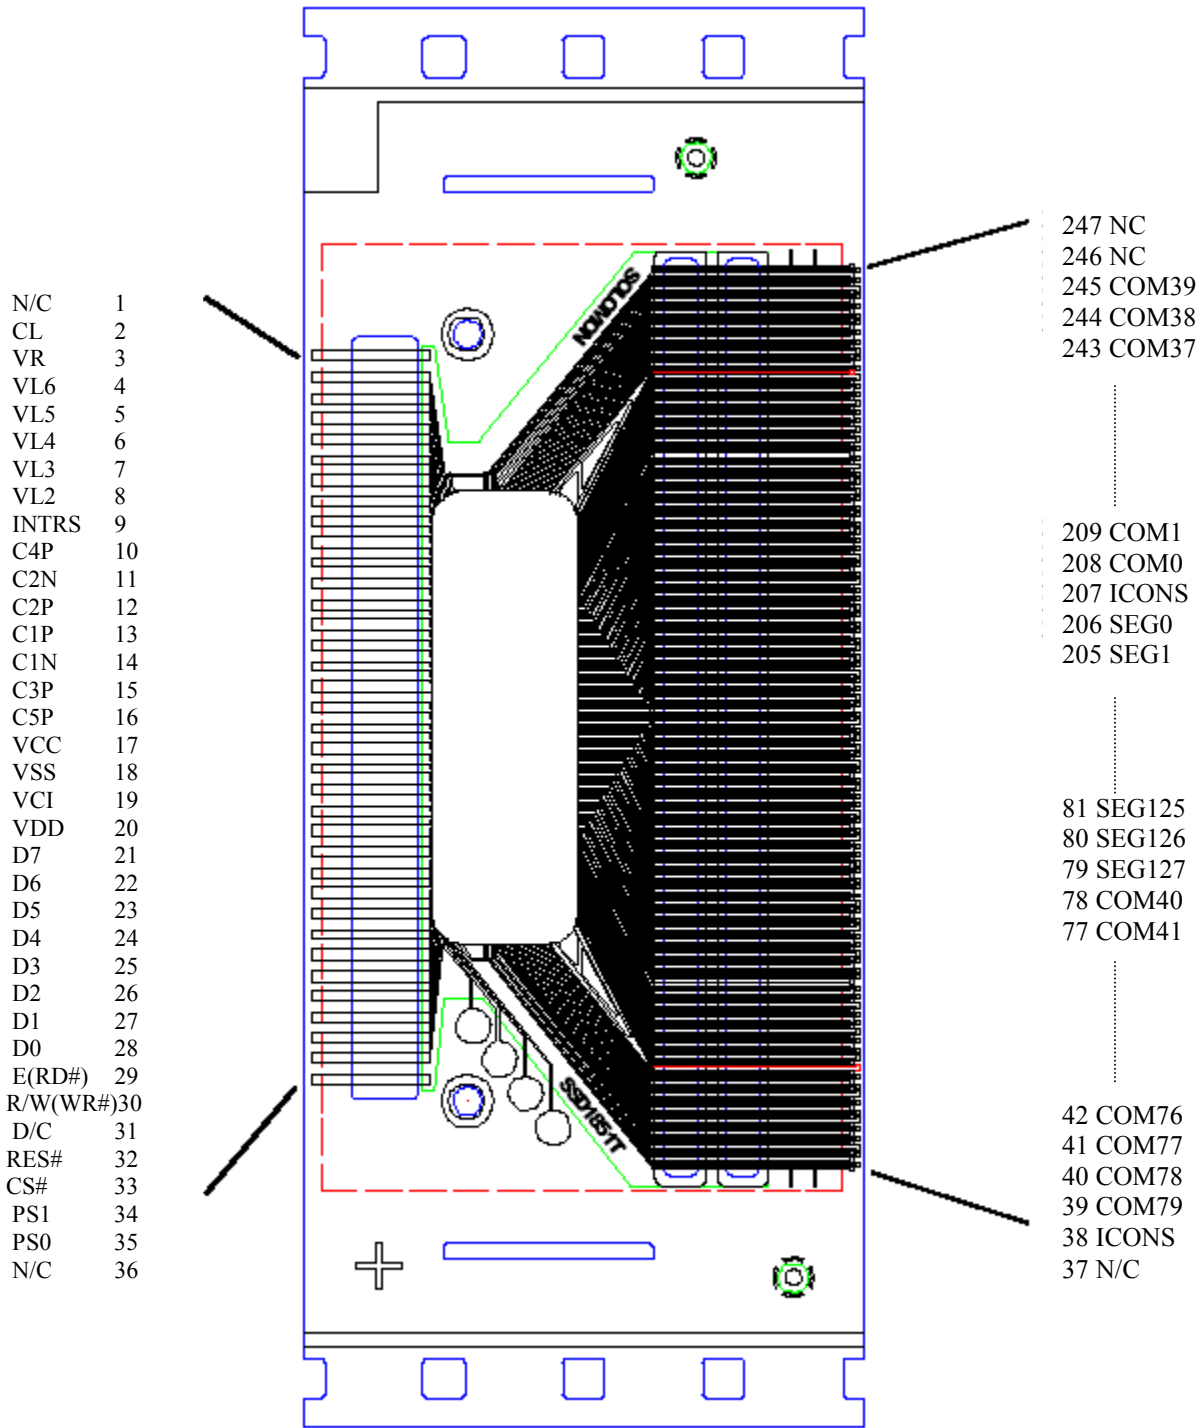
N/C 1
CL 2
VR 3
VL6 4
VL5 5
VL4 6
VL3 7
VL2 8
INTRS 9
C4P 10
C2N 11
C2P 12
C1P 13
C1N 14
C3P 15
C5P 16
VCC 17
VSS 18
VCI 19
VDD 20
D7 21
D6 22
D5 23
D4 24
D3 25
D2 26
D1 27
D0 28
E(RD#) 29
R/W(WR#)30
D/C 31
RES# 32
CS# 33
PS1 34
PS0 35
N/C 36

SOLOMON

SSD1851T

247 NC
246 NC
245 COM39
244 COM38
243 COM37

209 COM1
208 COM0
207 ICONS
206 SEG0
205 SEG1

81 SEG125
80 SEG126
79 SEG127
78 COM40
77 COM41

42 COM76
41 COM77
40 COM78
39 COM79
38 ICONS
37 N/C